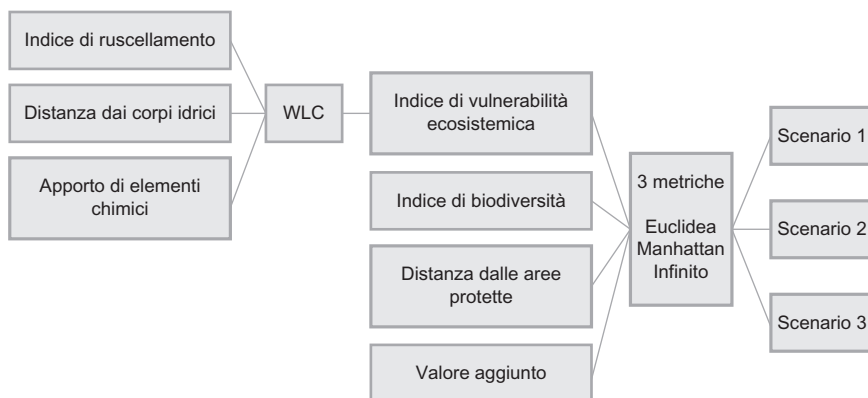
Indice di ruscellamento

Distanza dai corpi idrici

Apporto di elementi chimici

WLC

Indice di vulnerabilità ecosistemica

Indice di biodiversità

Distanza dalle aree protette

Valore aggiunto

3 metriche

Euclidea
Manhattan
Infinito

Scenario 1

Scenario 2

Scenario 3